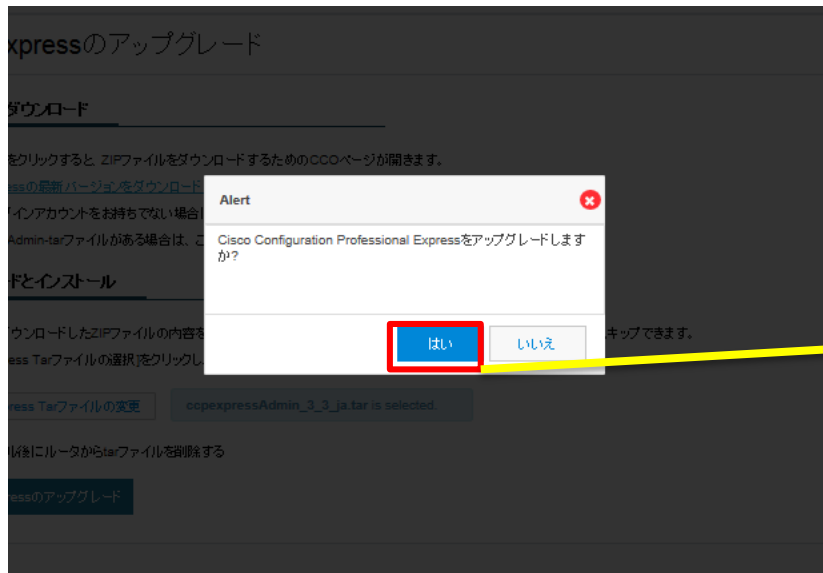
xpressのアップグレード

ダウンロード

をクリックすると、ZIPファイルをダウンロードするためのCCOページが開きます。

ssの最新バージョンをダウンロード

インアカウントをお持ちでない場合

Admin-tarファイルがある場合は、こ

ドとインストール

ウンロードしたZIPファイルの内容を

ess Tarファイルの選択]をクリックし

キップできます。

ress Tarファイルの変更

ccpexpressAdmin_3_3_ja.tar is selected.

以後にルータからtarファイルを削除する

ressのアップグレード

Alert

Cisco Configuration Professional Expressをアップグレードしますか?

はい

いいえ